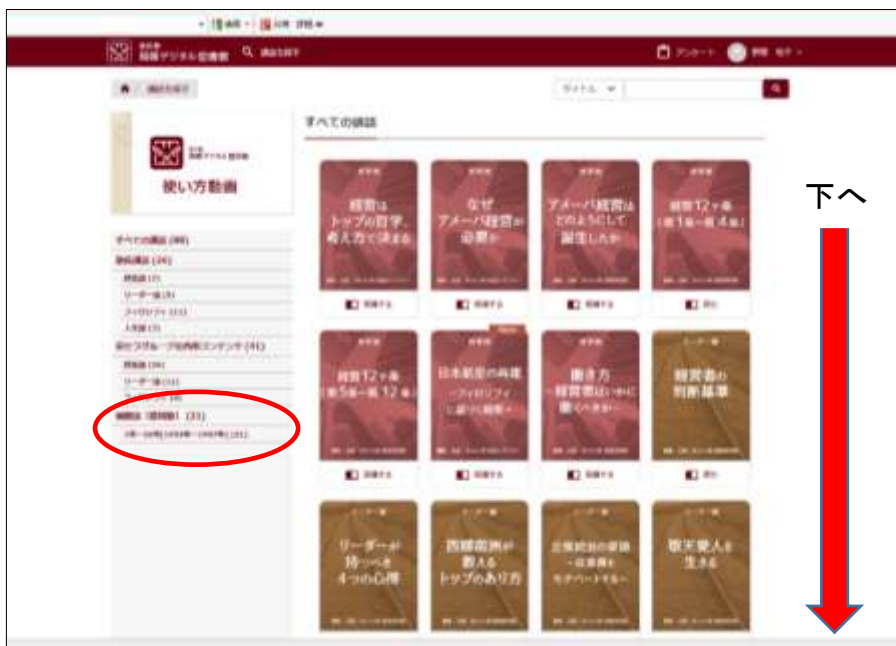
経営デジタル図書館

使い方動画

すべての講話

下へ

経営はトップの哲学、考え方で決まる

なぜアメーバ経営が必要か

アメーバ経営はどのようにして誕生したか

経営12ヶ条（第1条～第4条）

経営12ヶ条（第5条～第12条）

日本航空の再建 ～フィロソフィ～

働き方 ～経営者はいかに働くべきか～

経営者の判断基準

リーダーが持つべき4つの心得

西郷南洲が教えるトップのあり方

企業統治の要諦 ～従業員をモチベートする～

敬天愛人を生きる

すべての講話 (88)
経営講話 (24)
経営編 (7)
リーダー編 (8)
フィロソフィ (11)
人生編 (3)
京セラグループ社内向けコンテンツ (41)
経営編 (34)
リーダー編 (11)
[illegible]
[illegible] (23)
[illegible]